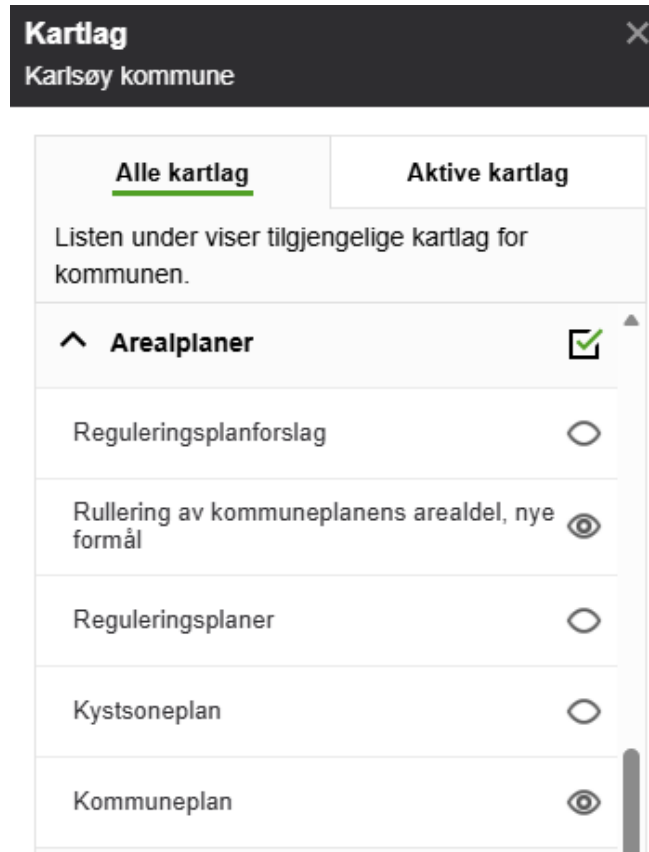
Kartlag
Karlsøy kommune

Alle kartlag
Aktive kartlag

Listen under viser tilgjengelige kartlag for kommunen.

Arealplaner

Reguleringsplanforslag

Rullering av kommuneplanens arealdel, nye formål

Reguleringsplaner

Kystsoneplan

Kommuneplan